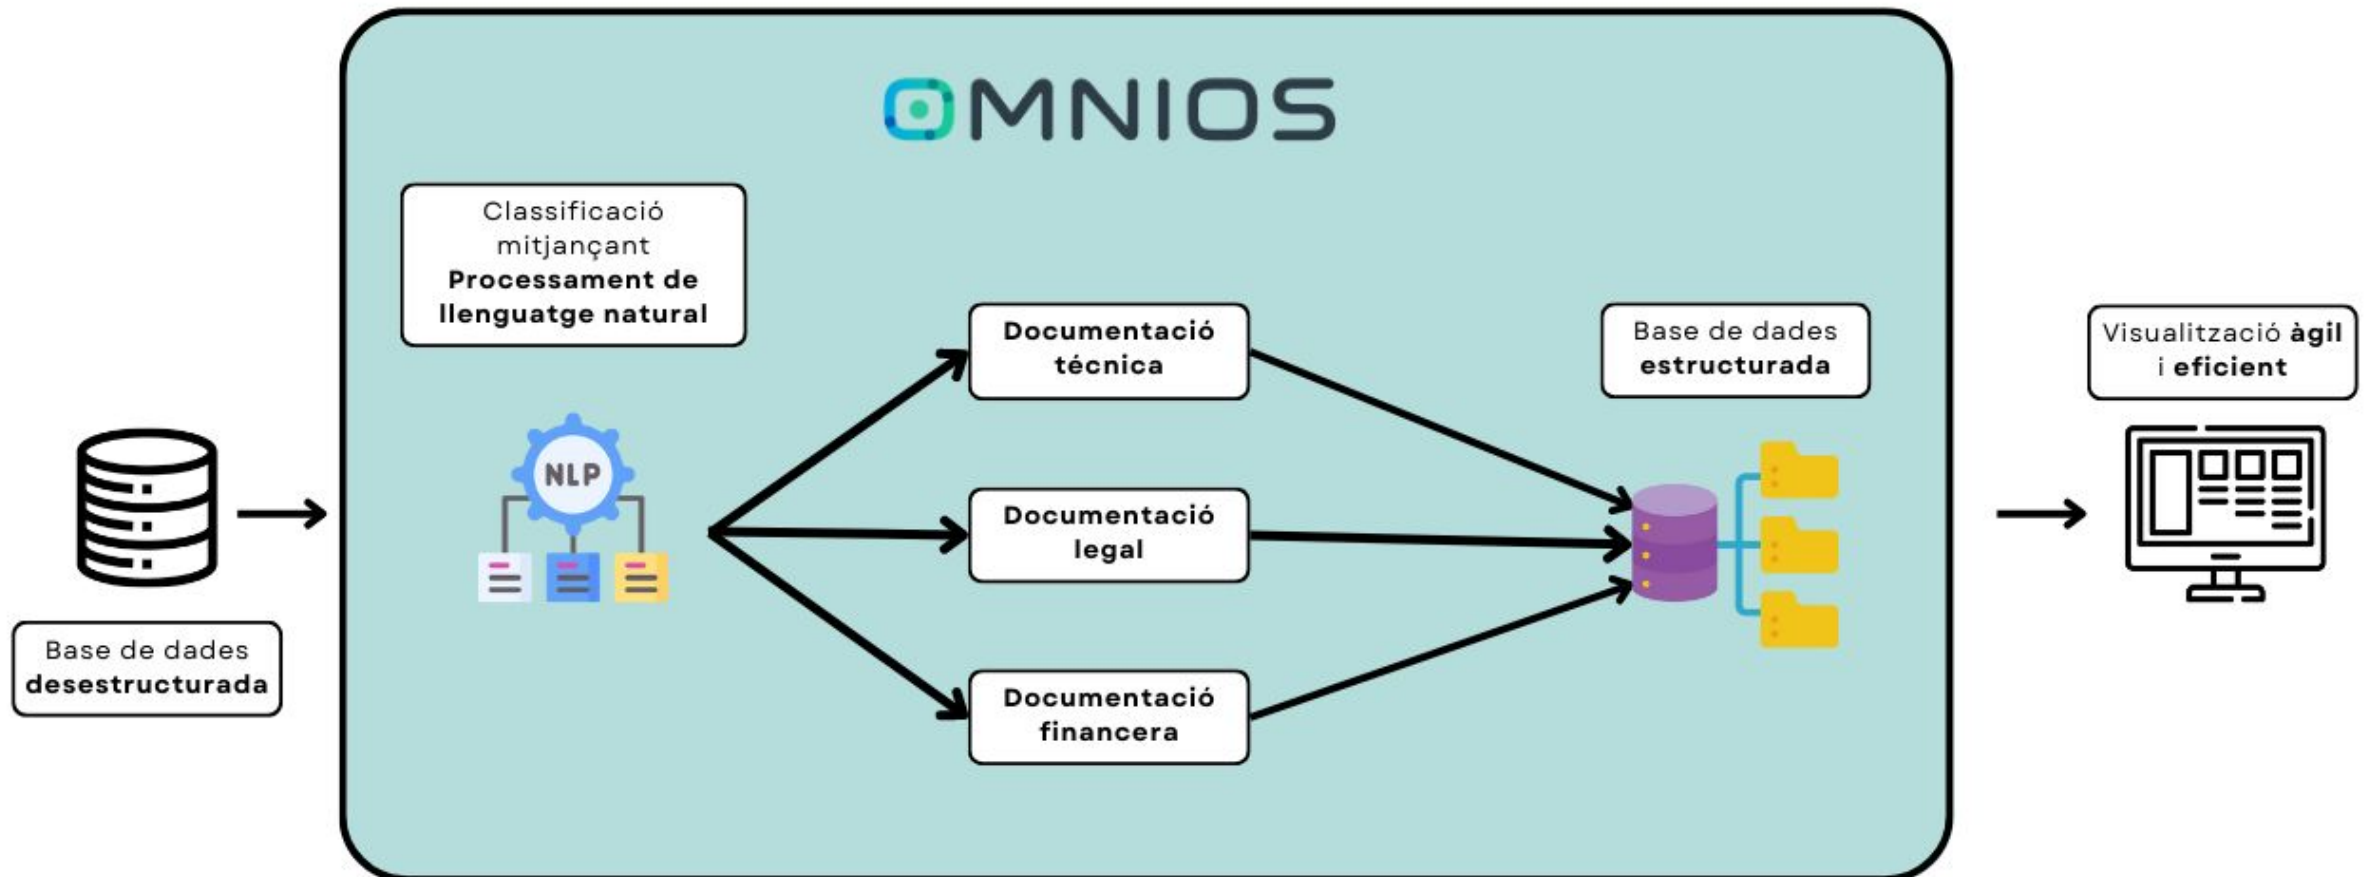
OMNIOS

Classificació mitjançant **Processament de llenguatge natural**

NLP

Base de dades **desestructurada**

**Documentació tècnica**

**Documentació legal**

**Documentació financera**

Base de dades **estructurada**

Visualització **àgil** i **eficient**